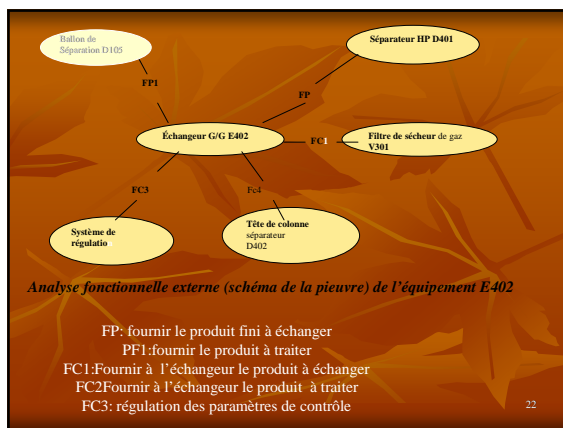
Ballon de Séparation D105

Séparateur HP D401

FP1

FP

Échangeur G/G E402

FC1

Filtre de sécheur de gaz V301

FC3

Fc4

Système de régulatio

Tête de colonne séparateur D402

Analyse fonctionnelle externe (schéma de la pieuvre) de l'équipement E402

FP: fournir le produit fini à échanger
PF1:fournir le produit à traiter
FC1:Fournir à l'échangeur le produit à échanger
FC2Fournir à l'échangeur le produit à traiter
FC3: régulation des paramètres de contrôle

22